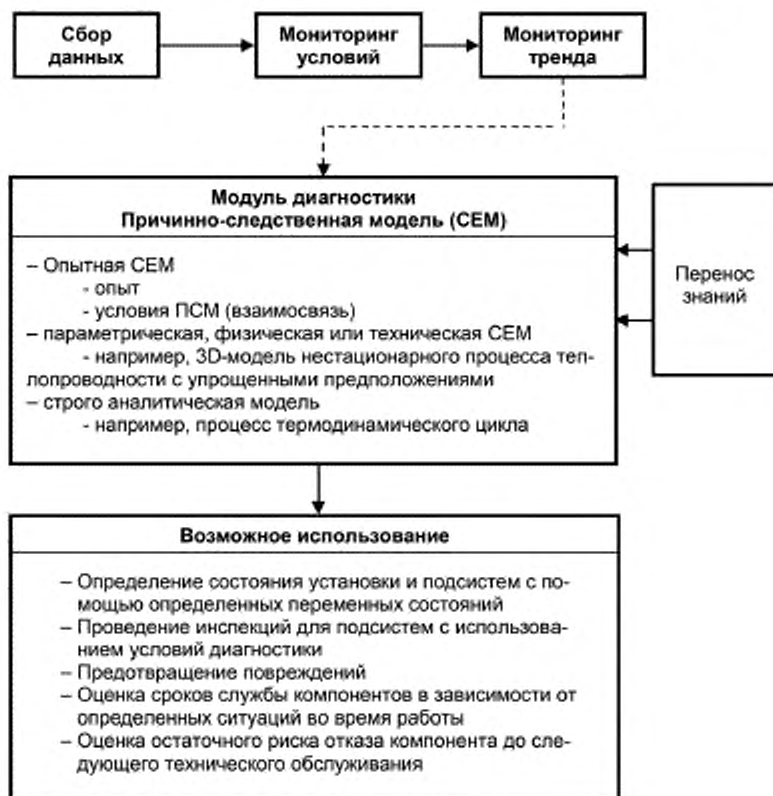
Сбор данных

Мониторинг условий

Мониторинг тренда

Модуль диагностики
Причинно-следственная модель (CEM)

– Опытная CEM
- опыт
- условия ПСМ (взаимосвязь)
– параметрическая, физическая или техническая CEM
- например, 3D-модель нестационарного процесса теплопроводности с упрощенными предположениями
– строго аналитическая модель
- например, процесс термодинамического цикла

Перенос знаний

Возможное использование

– Определение состояния установки и подсистем с помощью определенных переменных состояний
– Проведение инспекций для подсистем с использованием условий диагностики
– Предотвращение повреждений
– Оценка сроков службы компонентов в зависимости от определенных ситуаций во время работы
– Оценка остаточного риска отказа компонента до следующего технического обслуживания